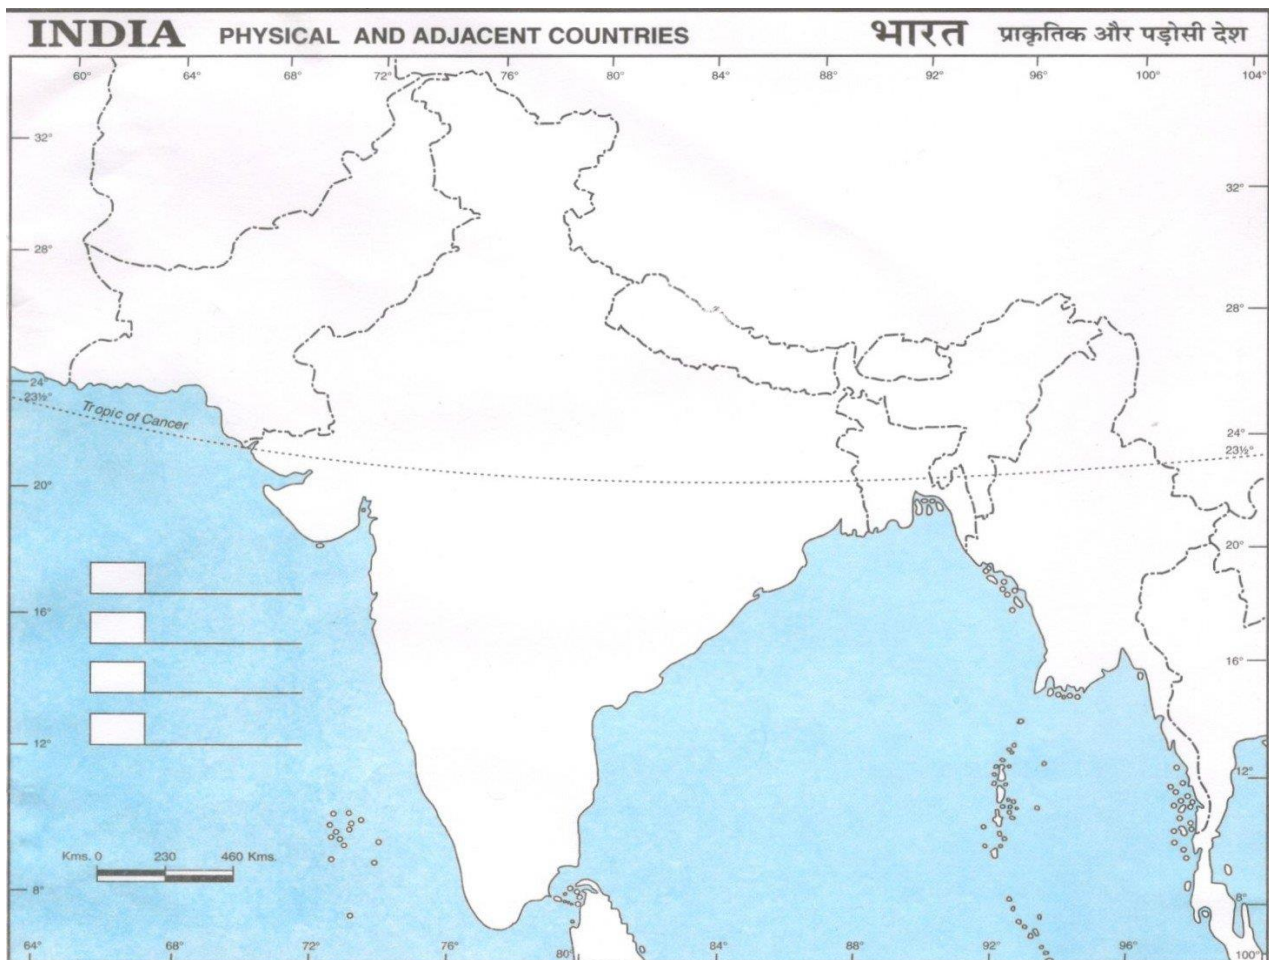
INDIA PHYSICAL AND ADJACENT COUNTRIES भारत प्राकृतिक और पड़ोसी देश

60° 64° 68° 72° 76° 80° 84° 88° 92° 96° 100° 104°

32° 28° 24° 23½° 20° 16° 12° 8°

32° 28° 24° 23½° 20° 16° 12° 8°

Tropic of Cancer

Kms. 0 230 460 Kms.

64° 68° 72° 76° 80° 84° 88° 92° 96° 100°